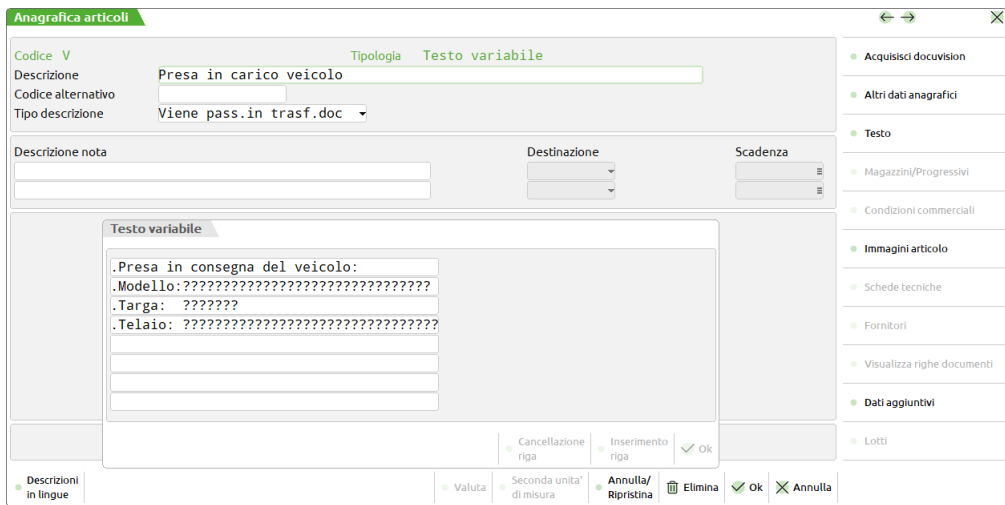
Anagrafica articoli

Codice V
Tipologia Testo variabile
Descrizione Presa in carico veicolo
Codice alternativo
Tipo descrizione Viene pass.in trasf.doc

Descrizione nota
Destinazione
Scadenza

Testo variabile
.Presa in consegna del veicolo:
.Modello:??????????????????????????????
.Targa: ???????
.Telaio: ????????????????????????????????

Cancellazione riga
Inserimento riga
Ok

Acquisisci docuvision
Altri dati anagrafici
Testo
Magazzini/Progressivi
Condizioni commerciali
Immagini articolo
Schede tecniche
Fornitori
Visualizza righe documenti
Dati aggiuntivi
Lotti

Descrizioni in lingue
Valuta
Seconda unita' di misura
Annulla/ Ripristina
Elimina
Ok
Annulla